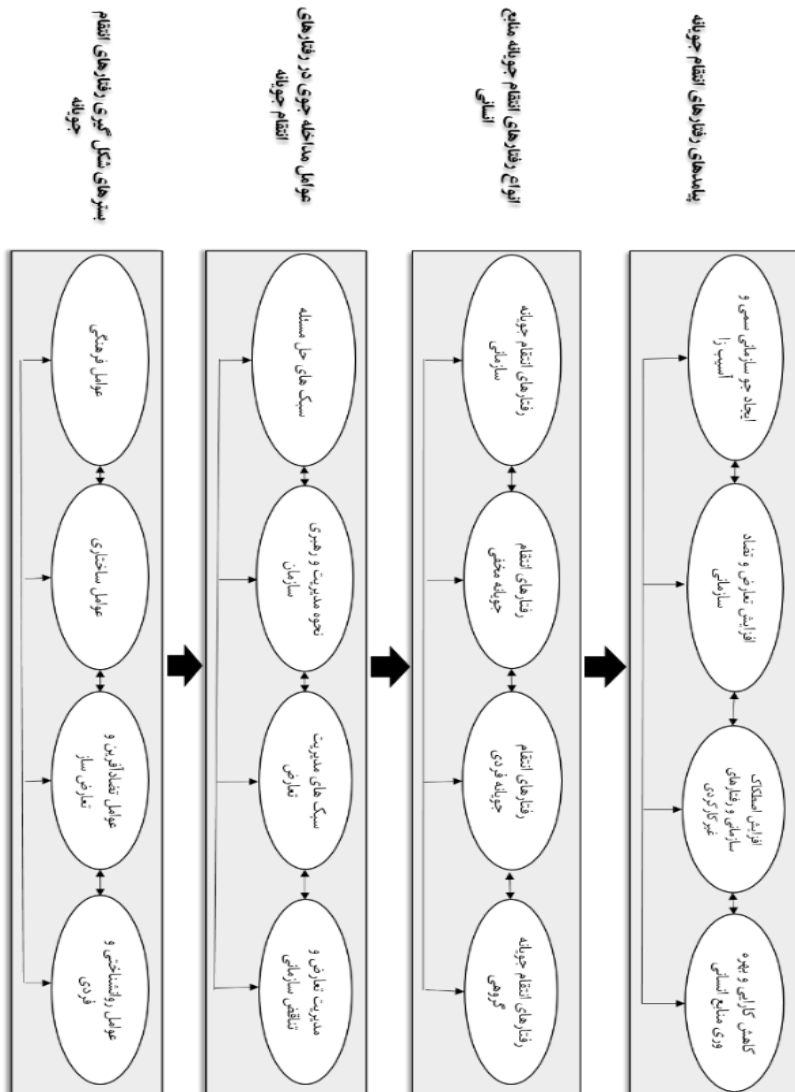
بسترهای شکل گیری رفتارهای انتقام جویانه

عوامل فرهنگی

عوامل ساختاری

عوامل تضادآفرین و تعارض ساز

عوامل روانشناختی و فردی

عوامل مداخله جوی در رفتارهای انتقام جویانه

سبک های حل مسئله

نحوه مدیریت و رهبری سازمان

سبک های مدیریت تعارض

مدیریت تعارض و تناقض سازمانی

انواع رفتارهای انتقام جویانه منابع انسانی

رفتارهای انتقام جویانه سازمانی

رفتارهای انتقام جویانه مخفی

رفتارهای انتقام جویانه فردی

رفتارهای انتقام جویانه گروهی

پیامدهای رفتارهای انتقام جویانه

ایجاد جو سازمانی سمی و آسیب زا

افزایش تعارض و تضاد سازمانی

افزایش استهلاک سازمانی و رفتارهای غیرکارکردی

کاهش کارایی و بهره وری منابع انسانی